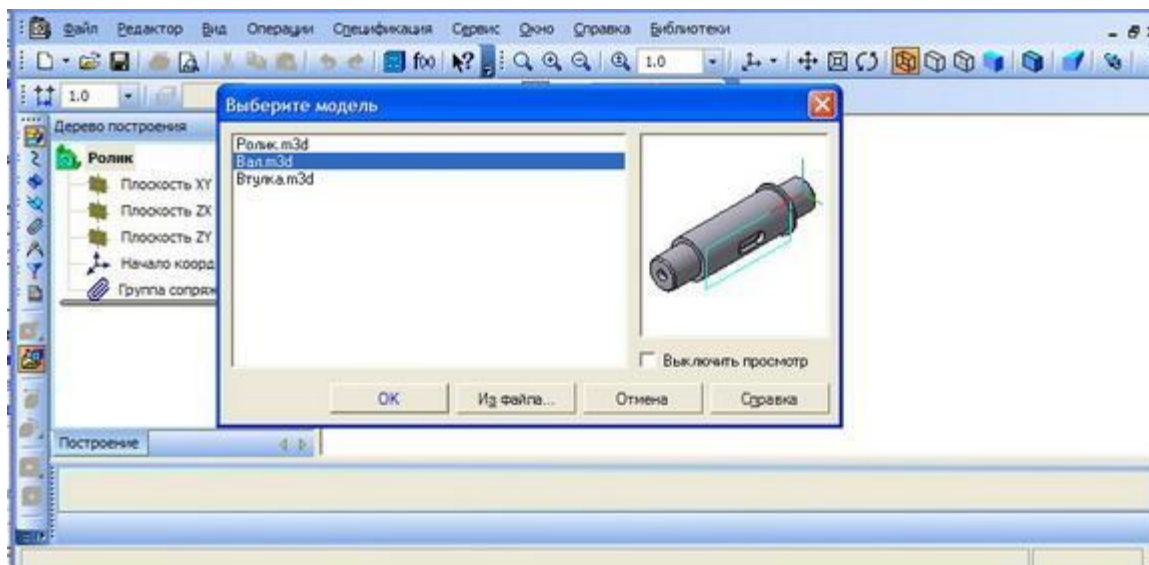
Файл Редактор Вид Операции Спецификация Сервис Окно Справка Библиотеки

1.0

1.0

Дерево построения

Ролик

Плоскость XY

Плоскость ZX

Плоскость ZY

Начало коорд

Группа сопряж

Построение

Выберите модель

Ролик.m3d
Вал.m3d
Втулка.m3d

Выключить просмотр

OK

Из файла...

Отмена

Справка